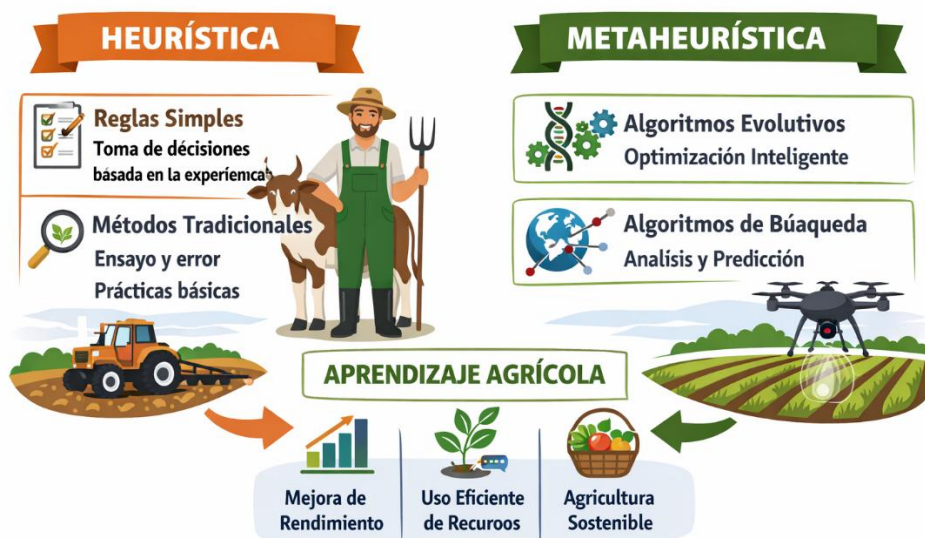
HEURÍSTICA

METAHEURÍSTICA

Reglas Simples
Toma de décisiones básada en la experiencia

Métodos Tradicionales
Ensayo y error
Prácticas básicas

Algoritmos Evolutivos
Optimización Inteligente

Algoritmos de Búaqueda
Analísis y Predicción

APRENDIZAJE AGRÍCOLA

Mejora de Rendimiento

Uso Eficiente de Recuroos

Agricultura Sostenible